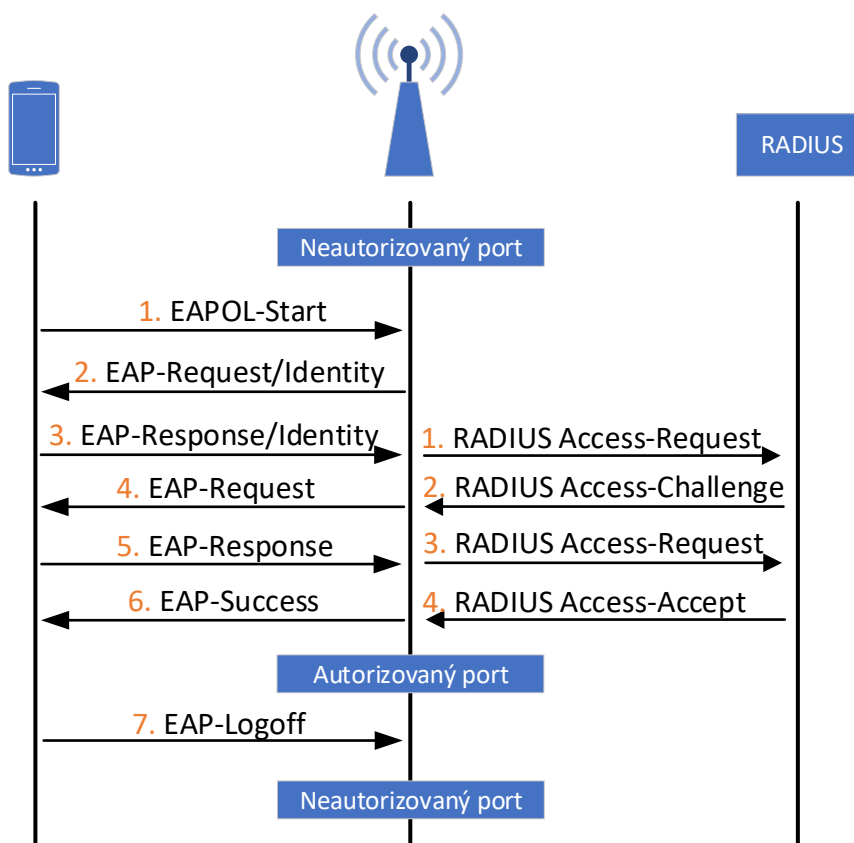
RADIUS

Neautorizovaný port

1. EAPOL-Start

2. EAP-Request/Identity

3. EAP-Response/Identity

1. RADIUS Access-Request

4. EAP-Request

2. RADIUS Access-Challenge

5. EAP-Response

3. RADIUS Access-Request

6. EAP-Success

4. RADIUS Access-Accept

Autorizovaný port

7. EAP-Logoff

Neautorizovaný port